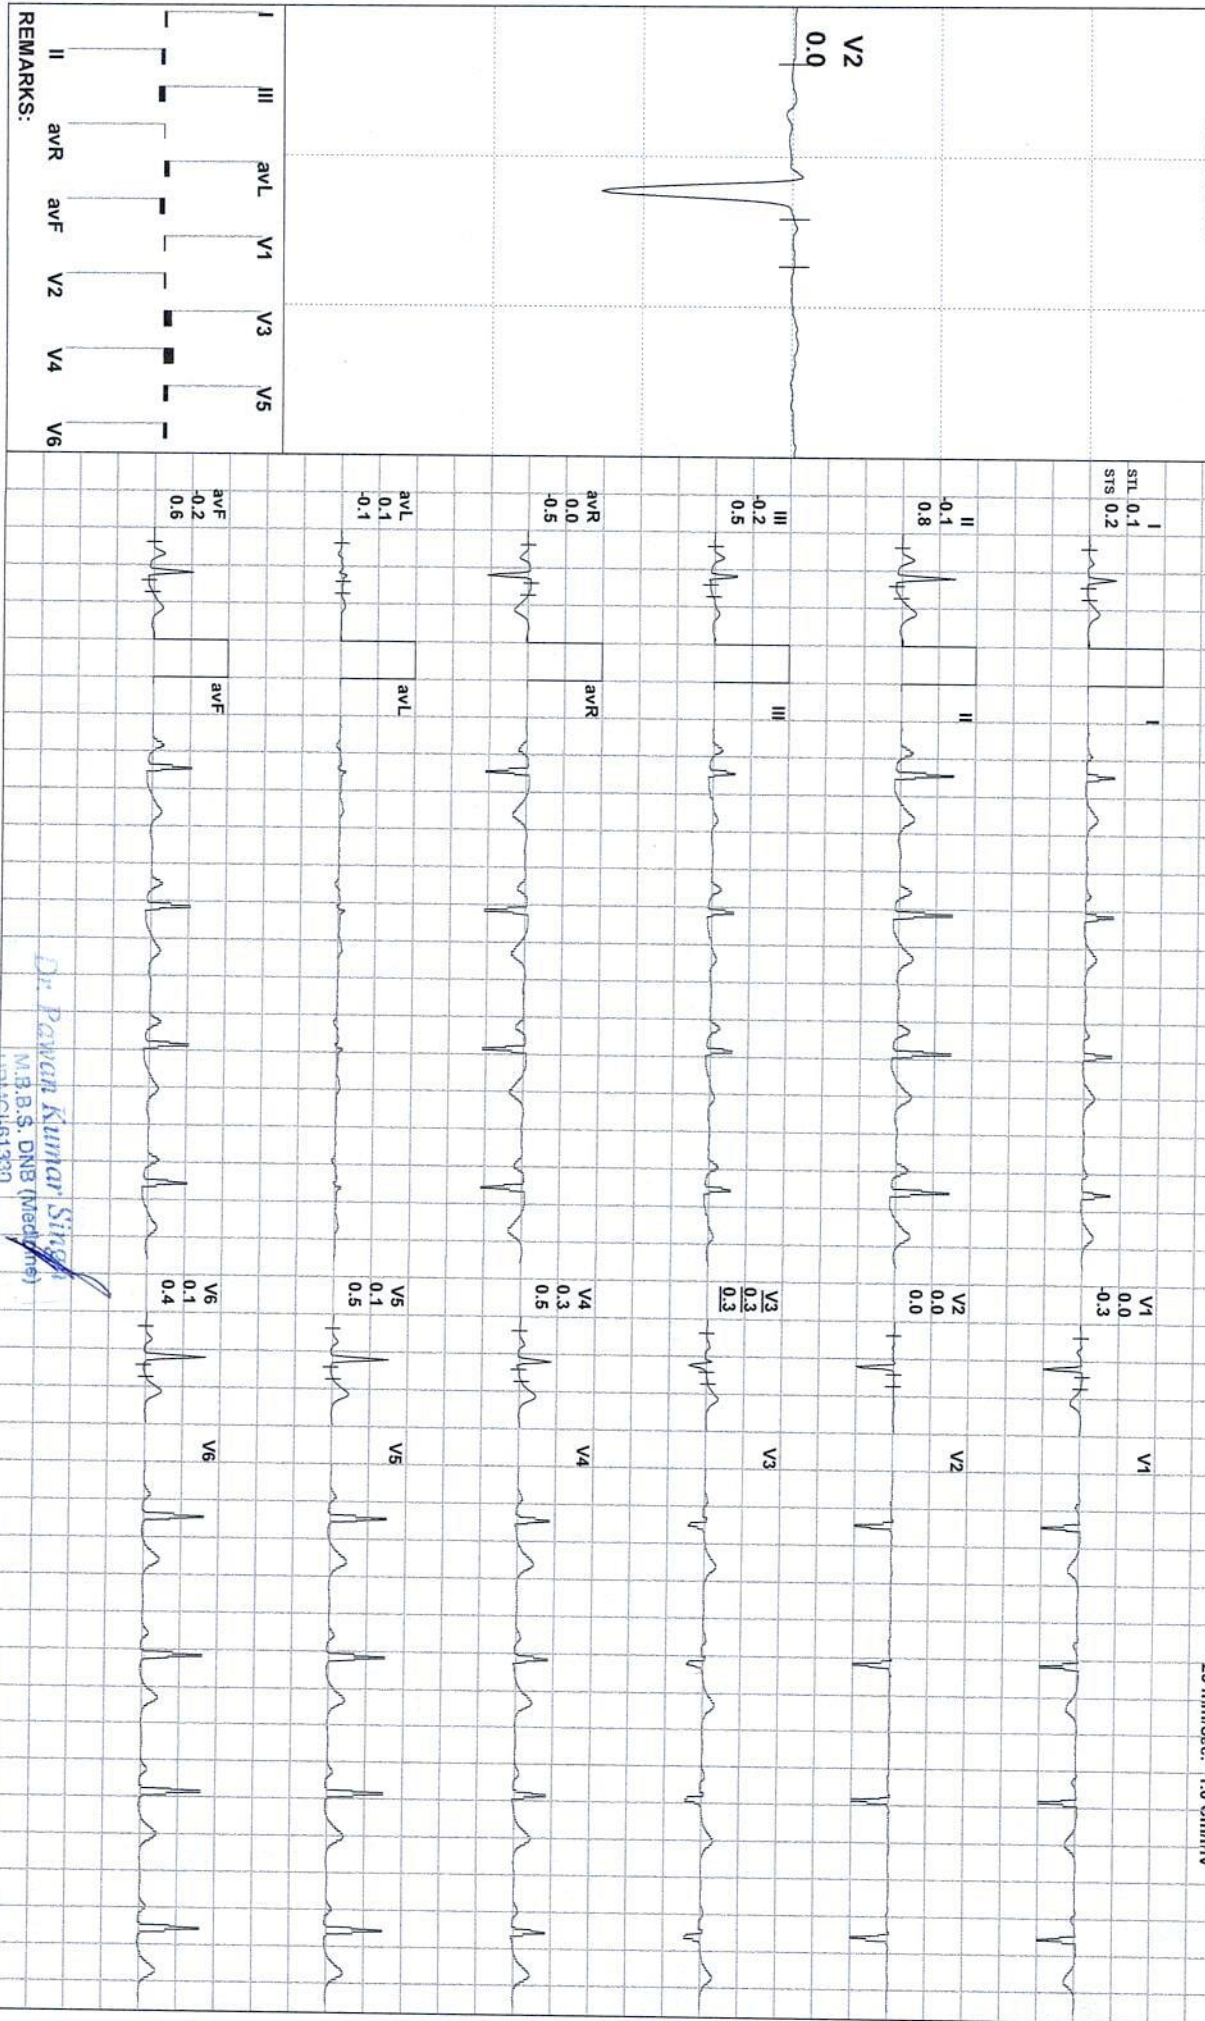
V2
0.0

I
II
III
avL
V1
V3
V5
avR
avF
V2
V4
V6
REMARKS:

I
STL 0.1
STS 0.2

II
-0.1
0.8

III
-0.2
0.5

avR
0.0
-0.5

avL
0.1
-0.1

avF
-0.2
0.6

I
II
III
avR
avL
avF

V1
0.0
-0.3

V2
0.0
0.0

V3
0.3
0.3

V4
0.3
0.5

V5
0.1
0.5

V6
0.1
0.4

V1
V2
V3
V4
V5
V6

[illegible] mm/sec. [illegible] mm/mV

Dr. Pawan Kumar Singh
M.B.B.S. DNB (Medicine)
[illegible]